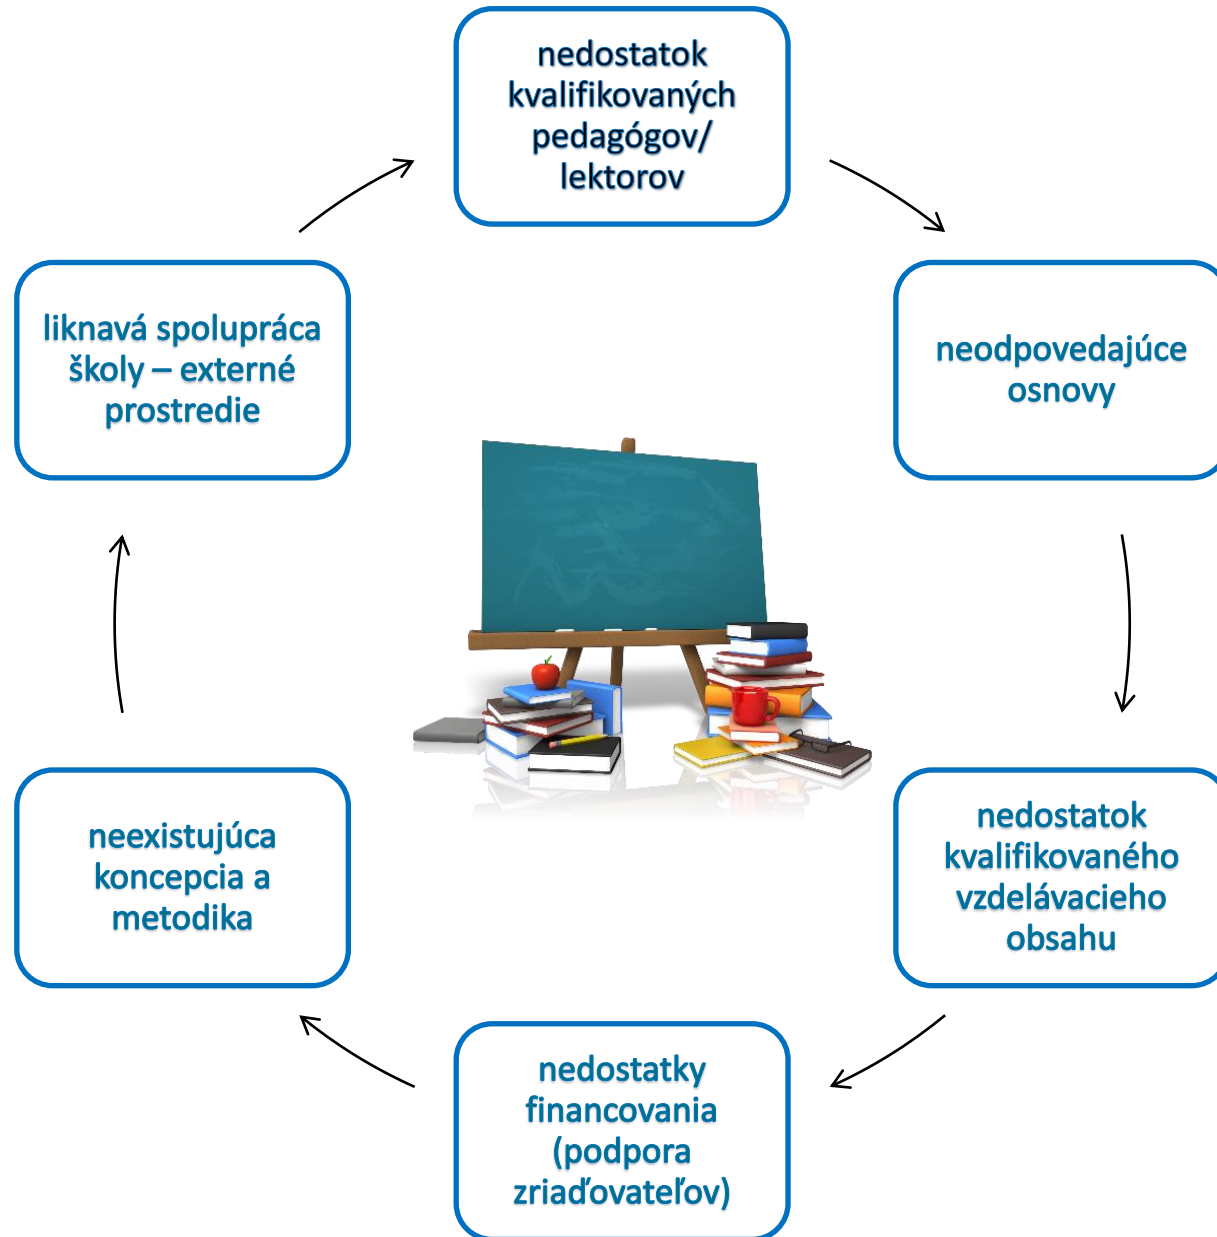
nedostatok kvalifikovaných pedagógov/ lektorov

neodpovedajúce osnovy

nedostatok kvalifikovaného vzdelávacieho obsahu

nedostatky financovania (podpora zriaďovateľov)

neexistujúca koncepcia a metodika

liknavá spolupráca školy – externé prostredie